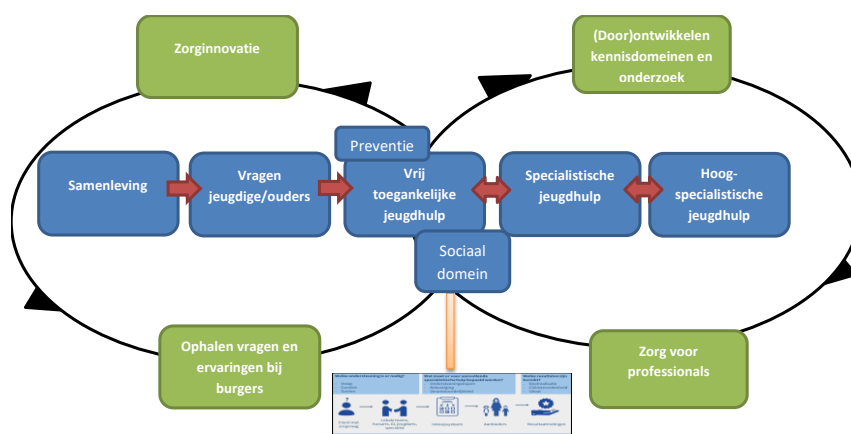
Zorginnovatie

(Door)ontwikkelen kennisdomeinen en onderzoek

Preventie

Samenleving

Vragen jeugdige/ouders

Vrij toegankelijke jeugdhulp

Specialistische jeugdhulp

Hoog-specialistische jeugdhulp

Sociaal domein

Ophalen vragen en ervaringen bij burgers

Zorg voor professionals

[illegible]